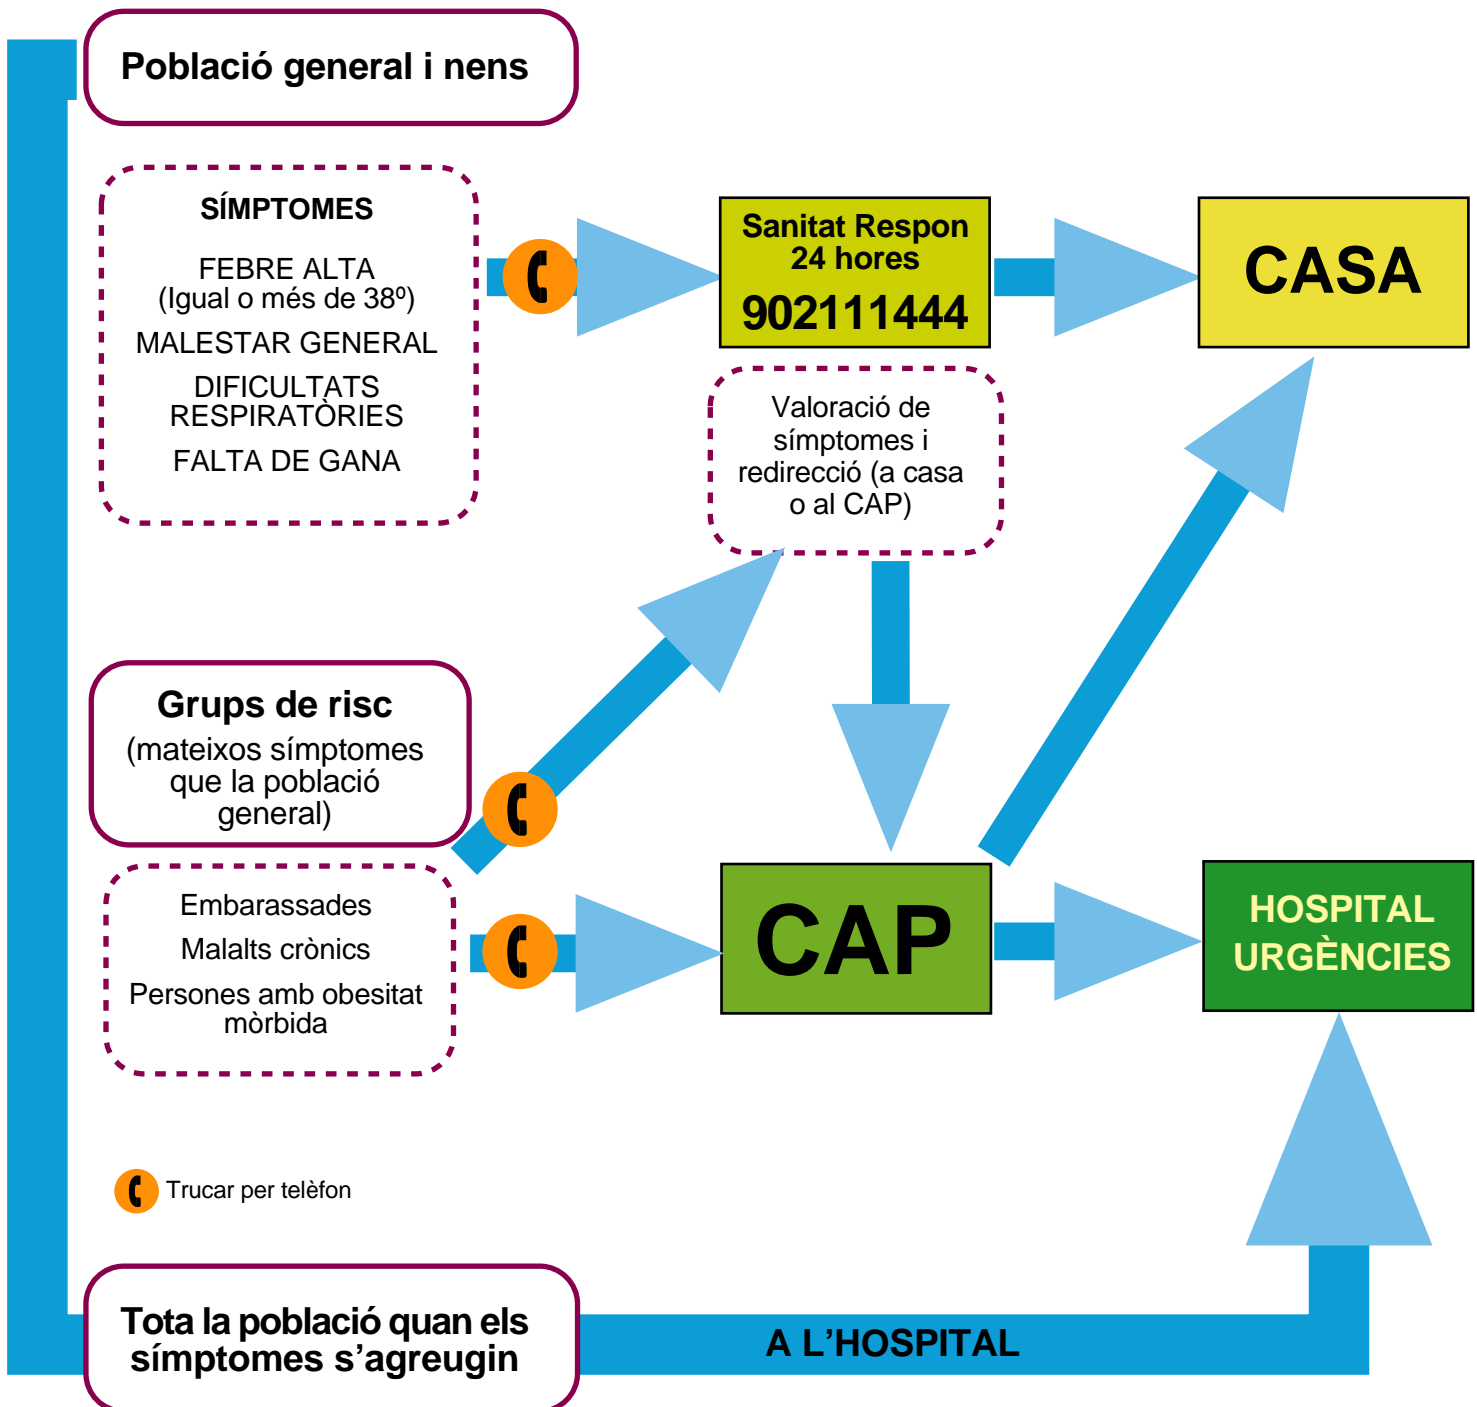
Població general i nens

SÍMPTOMES

FEBRE ALTA (Igual o més de 38º)

MALESTAR GENERAL

DIFICULTATS RESPIRATÒRIES

FALTA DE GANA

Sanitat Respon 24 hores
902111444

CASA

Valoració de símptomes i redirecció (a casa o al CAP)

Grups de risc
(mateixos símptomes que la població general)

Embarassades

Malalts crònics

Persones amb obesitat mòrbida

CAP

HOSPITAL URGÈNCIES

Trucar per telèfon

Tota la població quan els símptomes s'agreugin

A L'HOSPITAL